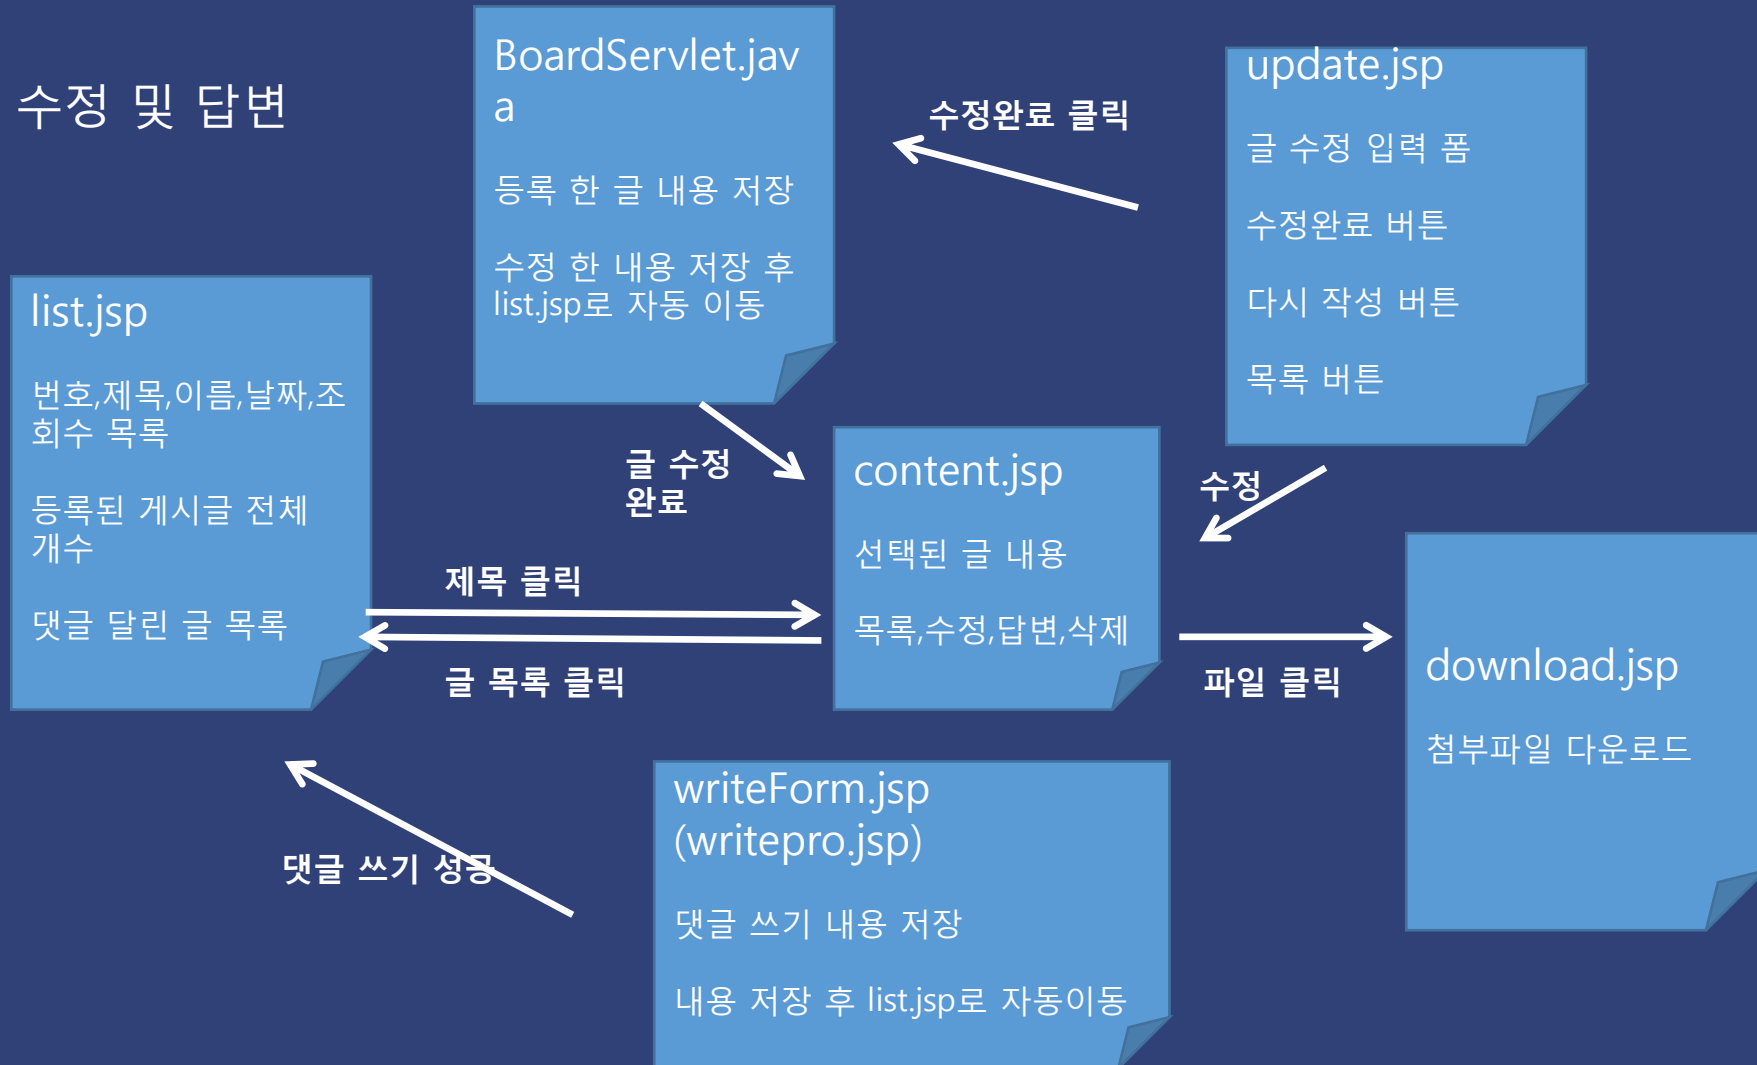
수정 및 답변

BoardServlet.java

등록 한 글 내용 저장

수정 한 내용 저장 후 list.jsp로 자동 이동

수정완료 클릭

update.jsp

글 수정 입력 폼

수정완료 버튼

다시 작성 버튼

목록 버튼

list.jsp

번호,제목,이름,날짜,조회수 목록

등록된 게시글 전체 개수

댓글 달린 글 목록

글 수정 완료

content.jsp

선택된 글 내용

목록,수정,답변,삭제

수정

제목 클릭

글 목록 클릭

파일 클릭

download.jsp

첨부파일 다운로드

writeForm.jsp (writepro.jsp)

댓글 쓰기 내용 저장

내용 저장 후 list.jsp로 자동이동

댓글 쓰기 성공